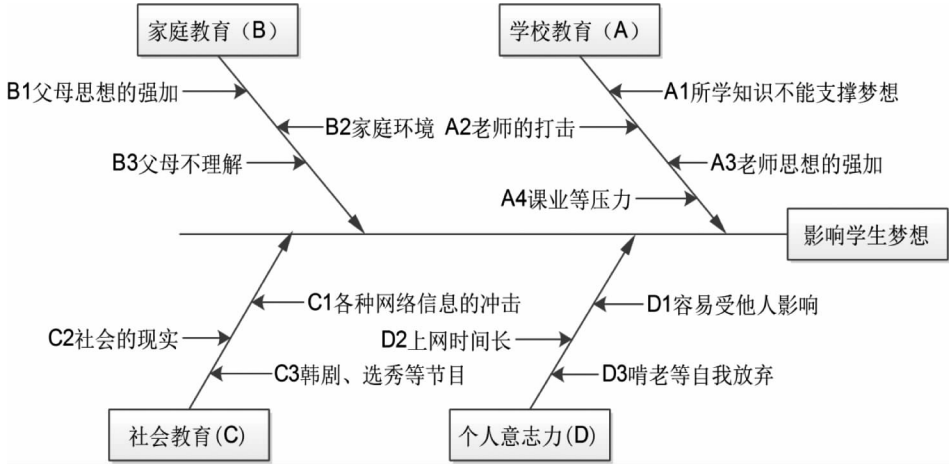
家庭教育（B）

学校教育（A）

B1父母思想的强加

B2家庭环境

B3父母不理解

A1所学知识不能支撑梦想

A2老师的打击

A3老师思想的强加

A4课业等压力

影响学生梦想

C1各种网络信息的冲击

C2社会的现实

C3韩剧、选秀等节目

D1容易受他人影响

D2上网时间长

D3啃老等自我放弃

社会教育(C)

个人意志力(D)